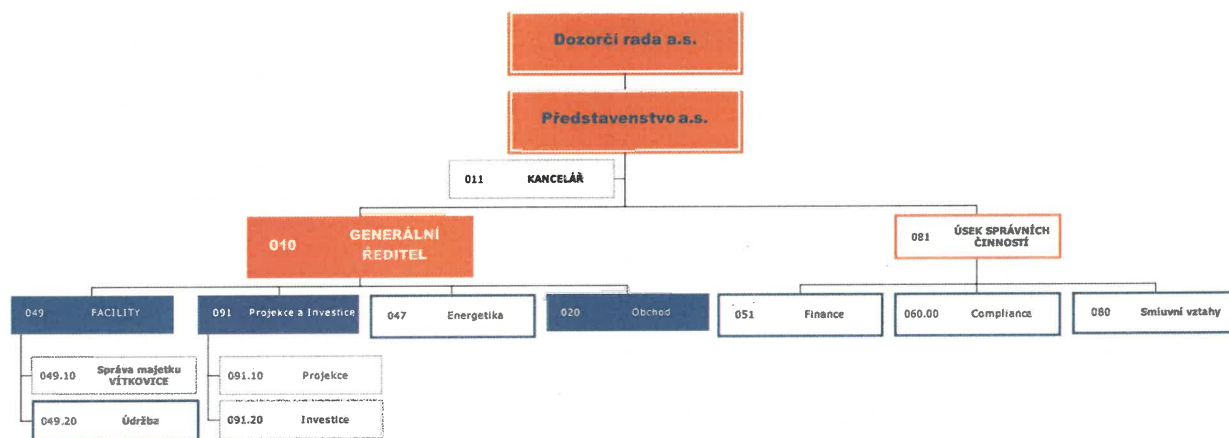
Dozorčí rada a.s.

Představenstvo a.s.

011 KANCELÁŘ

010 GENERÁLNÍ ŘEDITEL

081 ÚSEK SPRÁVNÍCH ČINNOSTÍ

049 FACILITY

091 Projekce a Investice

047 Energetika

020 Obchod

051 Finance

060.00 Compliance

080 Smluvní vztahy

049.10 Správa majetku VÍTKOVICE

049.20 Údržba

091.10 Projekce

091.20 Investice